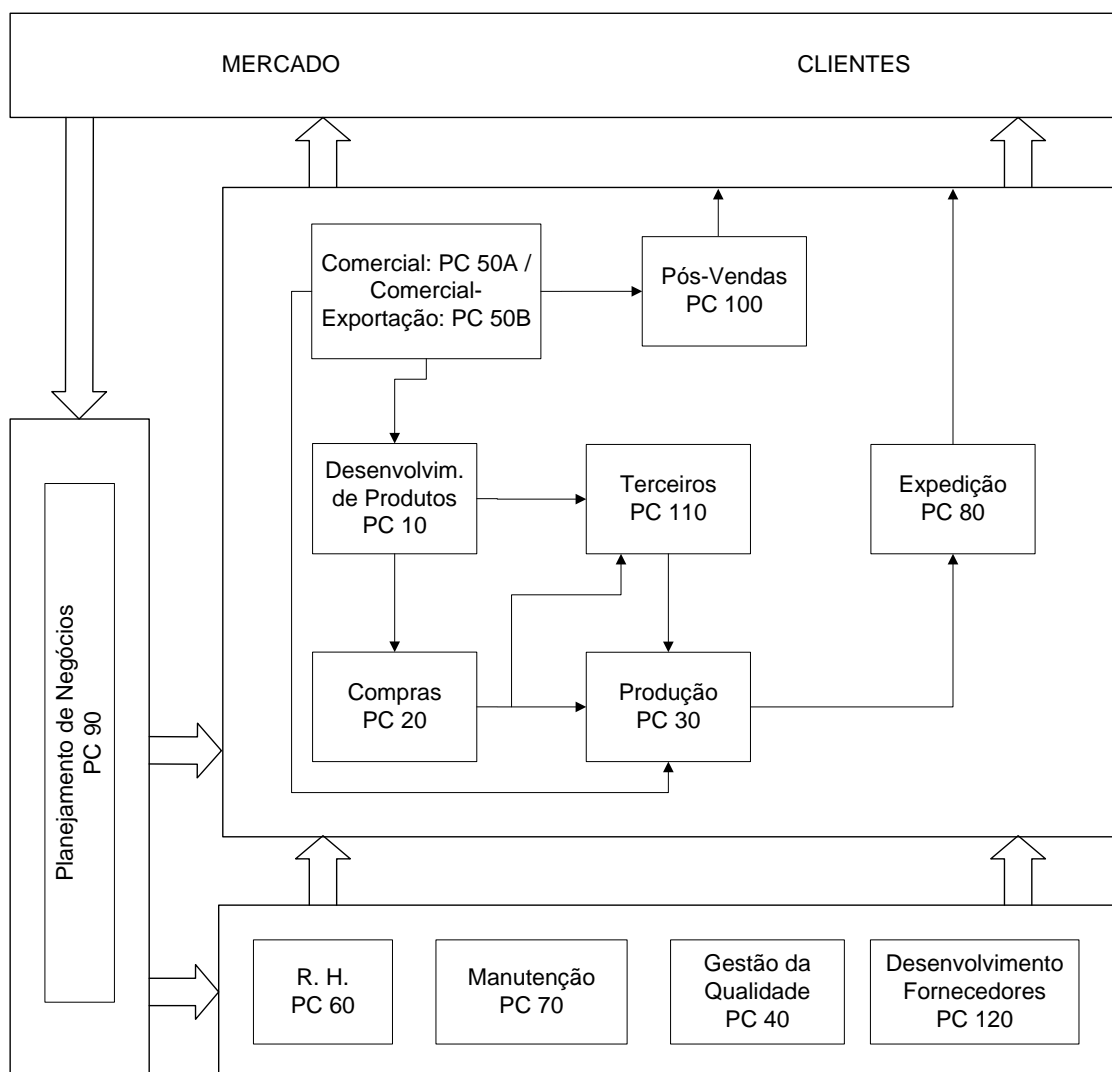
MERCADO

CLIENTES

Comercial: PC 50A / Comercial-Exportação: PC 50B

Pós-Vendas
PC 100

Desenvolvim. de Produtos
PC 10

Terceiros
PC 110

Expedição
PC 80

Compras
PC 20

Produção
PC 30

Planejamento de Negócios
PC 90

R. H.
PC 60

Manutenção
PC 70

Gestão da Qualidade
PC 40

Desenvolvimento Fornecedores
PC 120